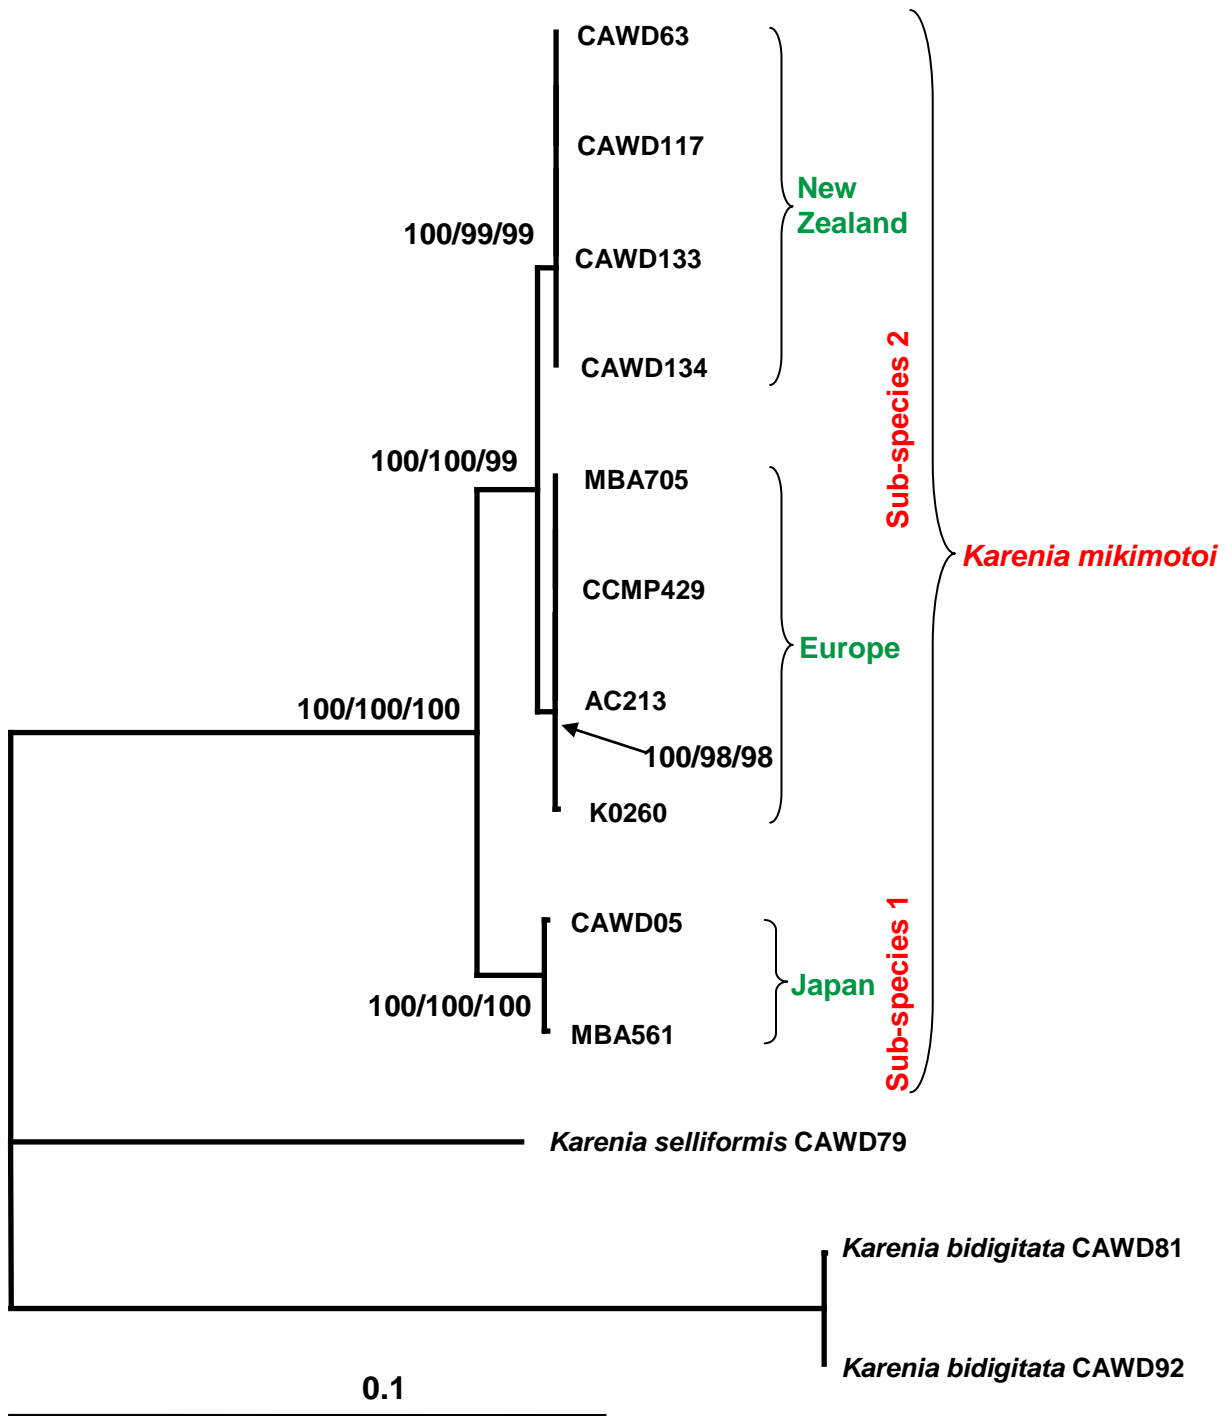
CAWD63

CAWD117

New Zealand

100/99/99

CAWD133

CAWD134

Sub-species 2

100/100/99

MBA705

Karenia mikimotoi

CCMP429

Europe

100/100/100

AC213

100/98/98

K0260

CAWD05

Japan

Sub-species 1

100/100/100

MBA561

Karenia selliformis CAWD79

Karenia bidigitata CAWD81

Karenia bidigitata CAWD92

0.1